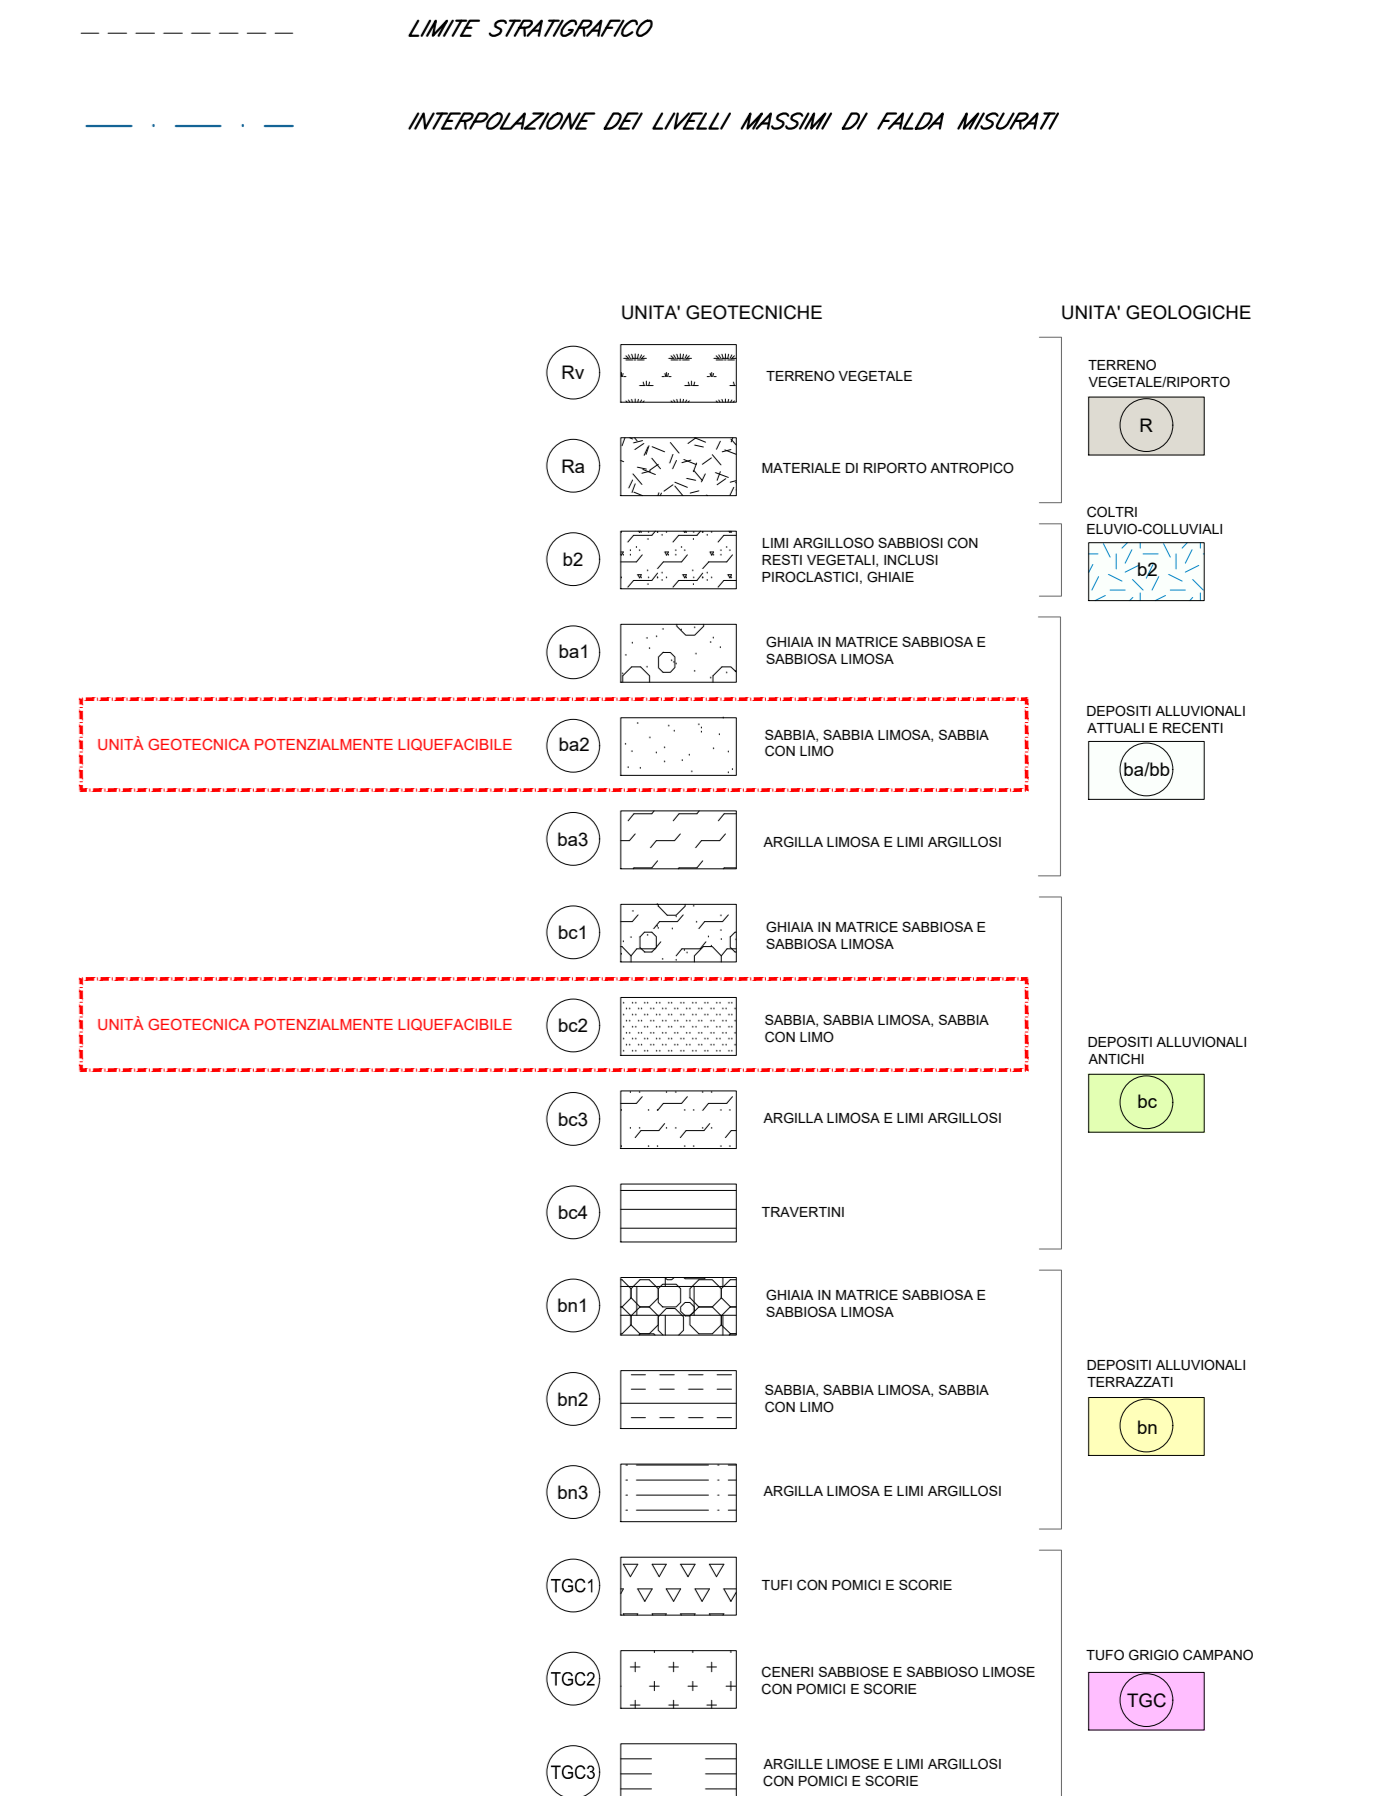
LIMITE STRATIGRAFICO

INTERPOLAZIONE DEI LIVELLI MASSIMI DI FALDA MISURATI

UNITA' GEOTECNICHE

UNITA' GEOLOGICHE

Rv TERRENO VEGETALE

Ra MATERIALE DI RIPORTO ANTROPICO

TERRENO VEGETALE/RIPORTO
R

b2 LIMI ARGILLOSO SABBIOSI CON RESTI VEGETALI, INCLUSI PIROCLASTICI, GHIAIE

COLTRI ELUVIO-COLLUVIALI
b2

ba1 GHIAIA IN MATRICE SABBIOSA E SABBIOSA LIMOSA

UNITÀ GEOTECNICA POTENZIALMENTE LIQUEFACIBILE
ba2 SABBIA, SABBIA LIMOSA, SABBIA CON LIMO

ba3 ARGILLA LIMOSA E LIMI ARGILLOSI

DEPOSITI ALLUVIONALI ATTUALI E RECENTI
ba/bb

bc1 GHIAIA IN MATRICE SABBIOSA E SABBIOSA LIMOSA

UNITÀ GEOTECNICA POTENZIALMENTE LIQUEFACIBILE
bc2 SABBIA, SABBIA LIMOSA, SABBIA CON LIMO

bc3 ARGILLA LIMOSA E LIMI ARGILLOSI

bc4 TRAVERTINI

DEPOSITI ALLUVIONALI ANTICHI
bc

bn1 GHIAIA IN MATRICE SABBIOSA E SABBIOSA LIMOSA

bn2 SABBIA, SABBIA LIMOSA, SABBIA CON LIMO

bn3 ARGILLA LIMOSA E LIMI ARGILLOSI

DEPOSITI ALLUVIONALI TERRAZZATI
bn

TGC1 TUFI CON POMICI E SCORIE

TGC2 CENERI SABBIOSE E SABBIOSO LIMOSE CON POMICI E SCORIE

TGC3 ARGILLE LIMOSE E LIMI ARGILLOSI CON POMICI E SCORIE

TUFO GRIGIO CAMPANO
TGC